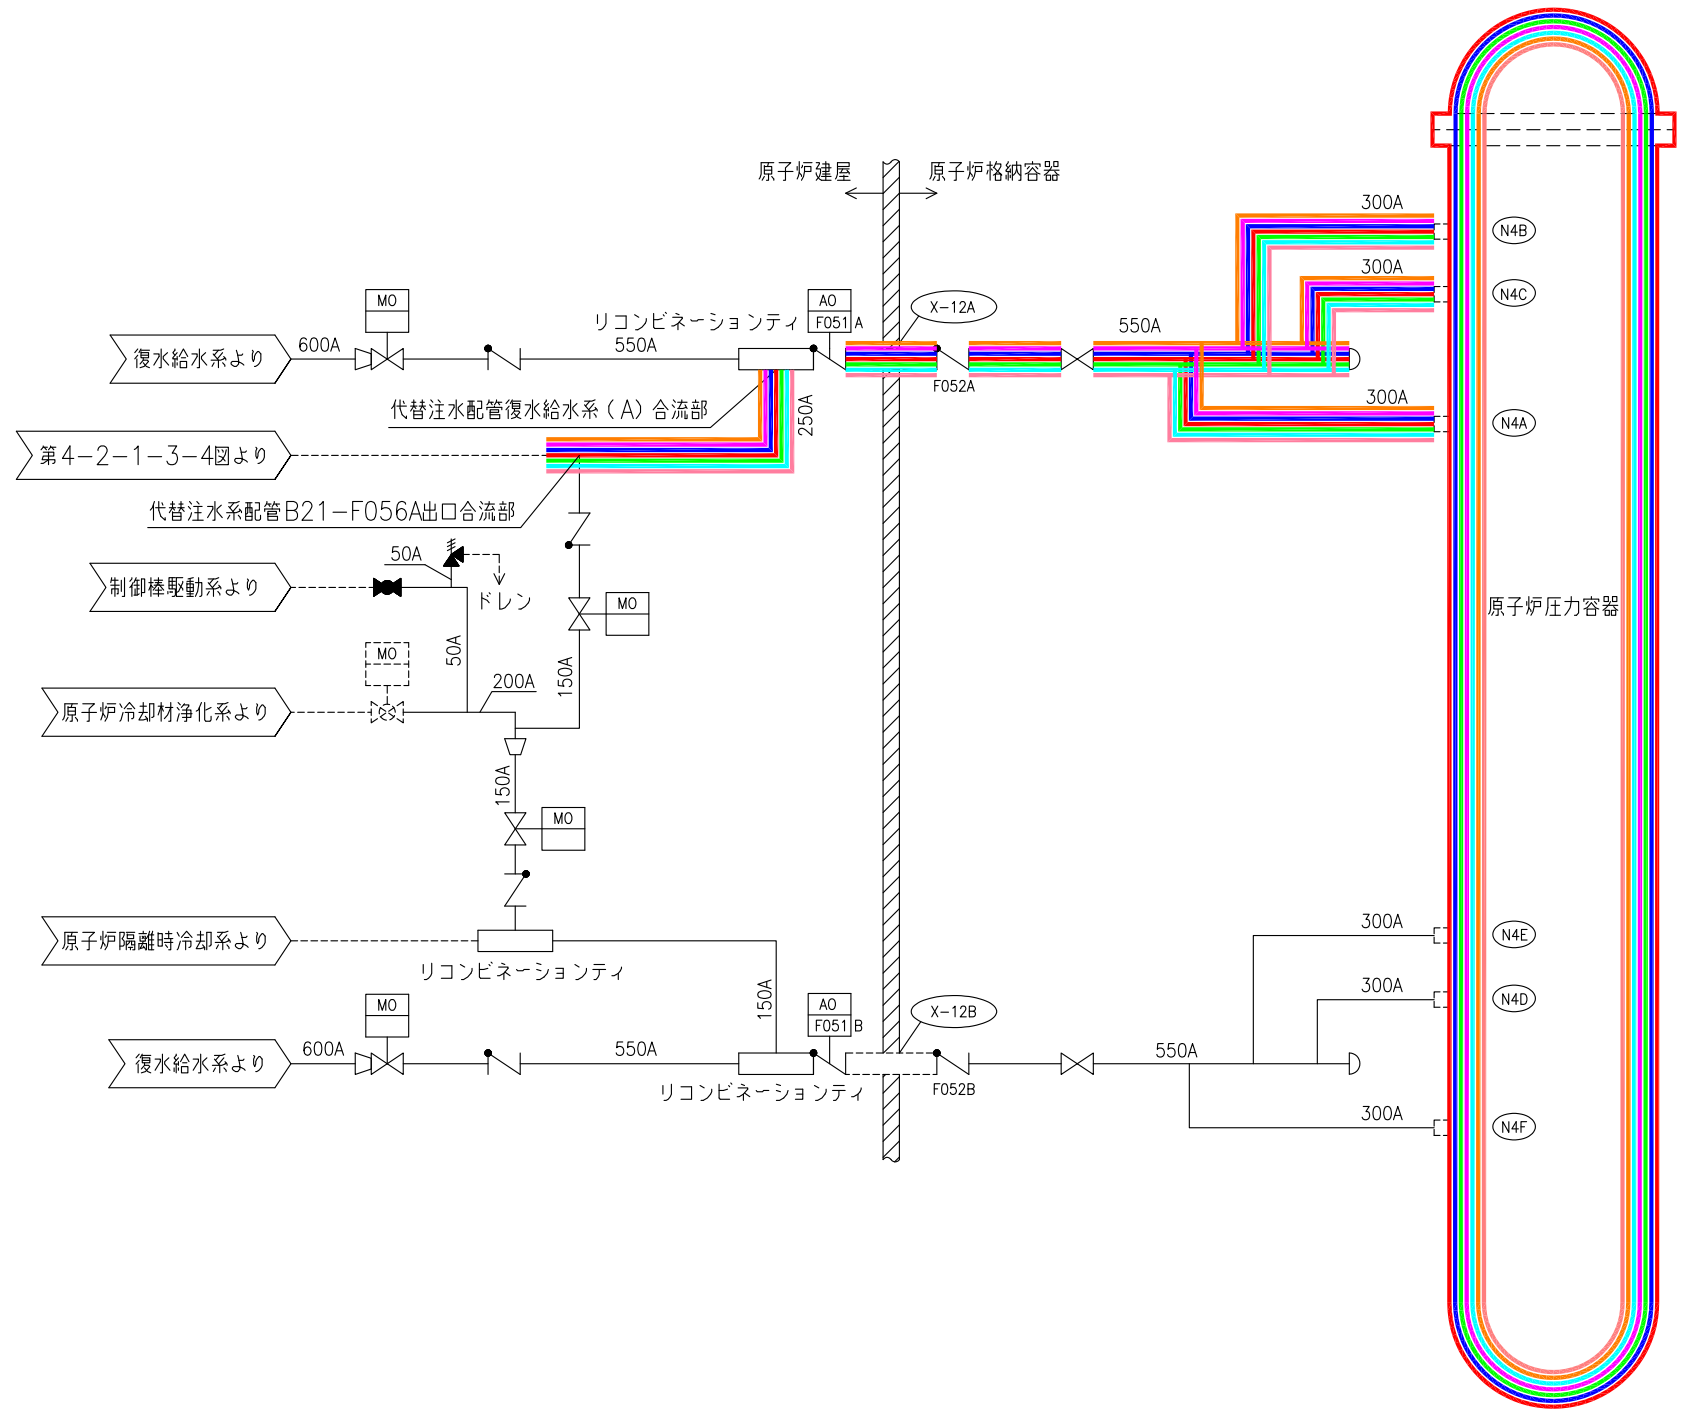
原子炉建屋
原子炉格納容器
300A
N4B
300A
N4C
MO
AO
F051 A
X-12A
リコンビネーションティ
550A
復水給水系より
600A
550A
F052A
300A
N4A
代替注水配管復水給水系（A）合流部
250A
第4−2−1−3−4図より
代替注水系配管B21−F056A出口合流部
50A
ドレン
制御棒駆動系より
MO
原子炉圧力容器
MO
50A
150A
原子炉冷却材浄化系より
200A
150A
MO
原子炉隔離時冷却系より
リコンビネーションティ
300A
N4E
150A
300A
N4D
MO
AO
F051 B
X-12B
復水給水系より
600A
550A
550A
リコンビネーションティ
F052B
300A
N4F